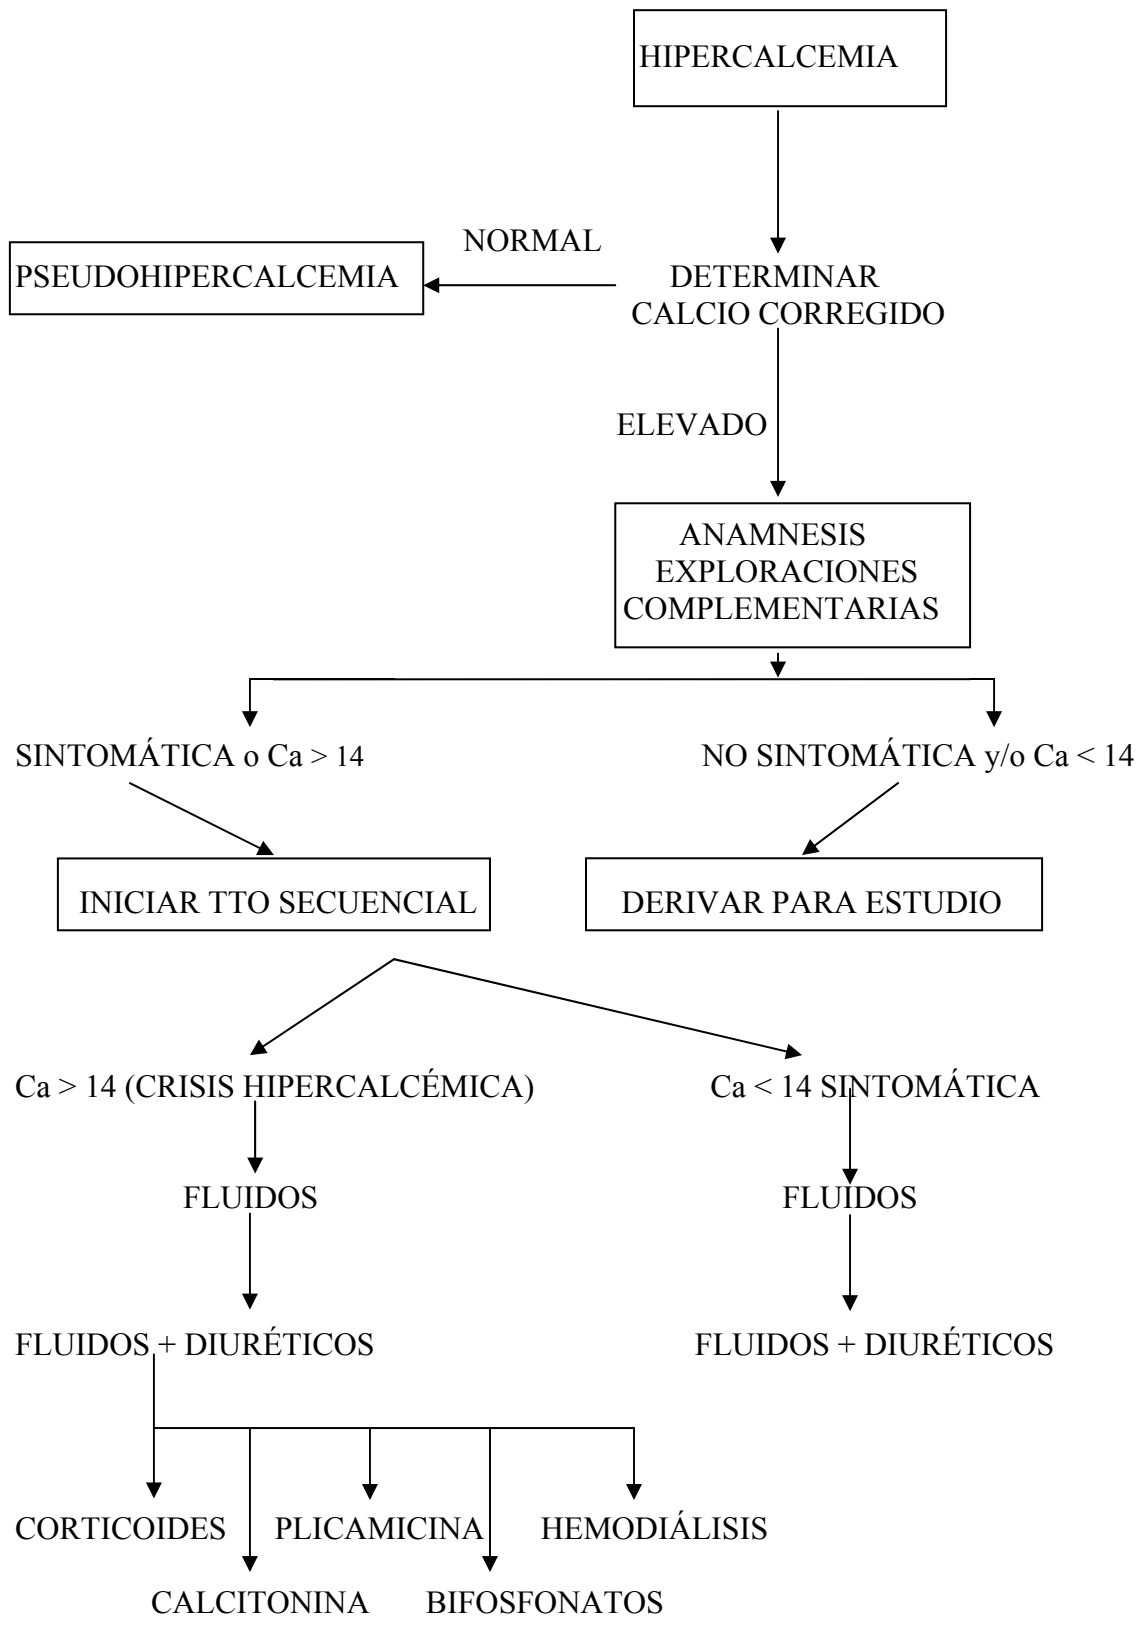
HIPERCALCEMIA

NORMAL

PSEUDOHIPERCALCEMIA

DETERMINAR CALCIO CORREGIDO

ELEVADO

ANAMNESIS EXPLORACIONES COMPLEMENTARIAS

SINTOMÁTICA o Ca > 14

NO SINTOMÁTICA y/o Ca < 14

INICIAR TTO SECUENCIAL

DERIVAR PARA ESTUDIO

Ca > 14 (CRISIS HIPERCALCÉMICA)

Ca < 14 SINTOMÁTICA

FLUIDOS

FLUIDOS

FLUIDOS + DIURÉTICOS

FLUIDOS + DIURÉTICOS

CORTICOIDES

PLICAMICINA

HEMODIÁLISIS

CALCITONINA

BIFOSFONATOS